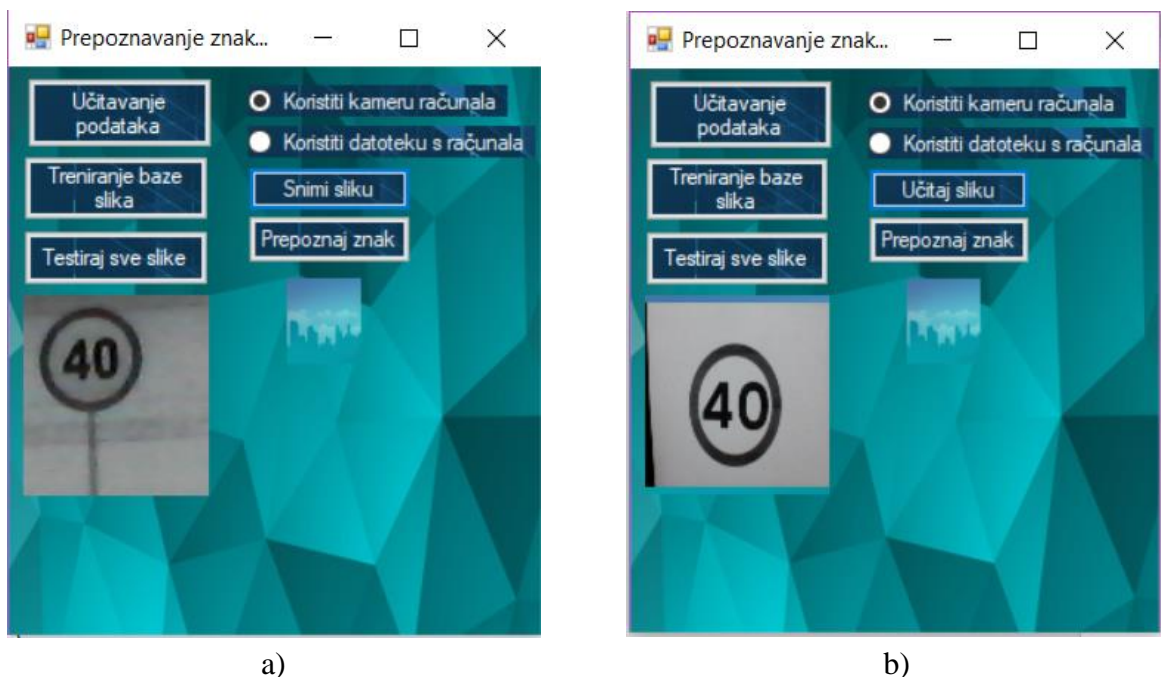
Prepoznavanje znak...

Učitavanje podataka

Koristiti kameru računala

Koristiti datoteku s računala

Treniranje baze slika

Snimi sliku

Testiraj sve slike

Prepoznaj znak

40

a)

Prepoznavanje znak...

Učitavanje podataka

Koristiti kameru računala

Koristiti datoteku s računala

Treniranje baze slika

Učitaj sliku

Testiraj sve slike

Prepoznaj znak

40

b)